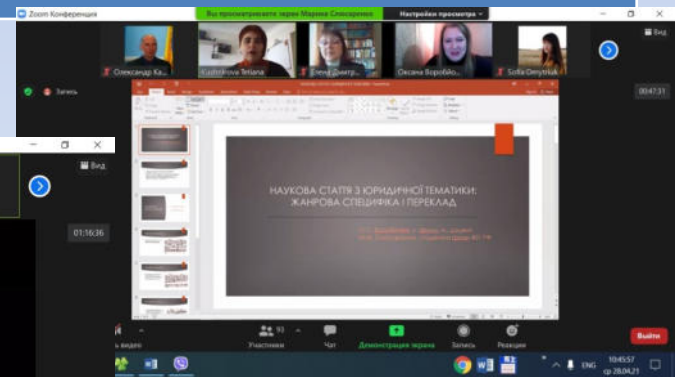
Zoom Конференция

Вы просматриваете экран Марина Слесаренко

Настройки просмотра

Вид

Олександр Ка...

Kushnirova Tetiana

Олена Дмитр...

Оксана Воробйо...

Sofia Dmytriuk

Запись

00:47:31

Вид

01:16:36

НАУКОВА СТАТТЯ З ЮРИДИЧНОЇ ТЕМАТИКИ: ЖАНРОВА СПЕЦИФІКА І ПЕРЕКЛАД

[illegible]

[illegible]

93

Участники

Чат

Демонстрация экрана

Запись

Реакции

Выйти

ENG

10:45:57

ср 28.04.21